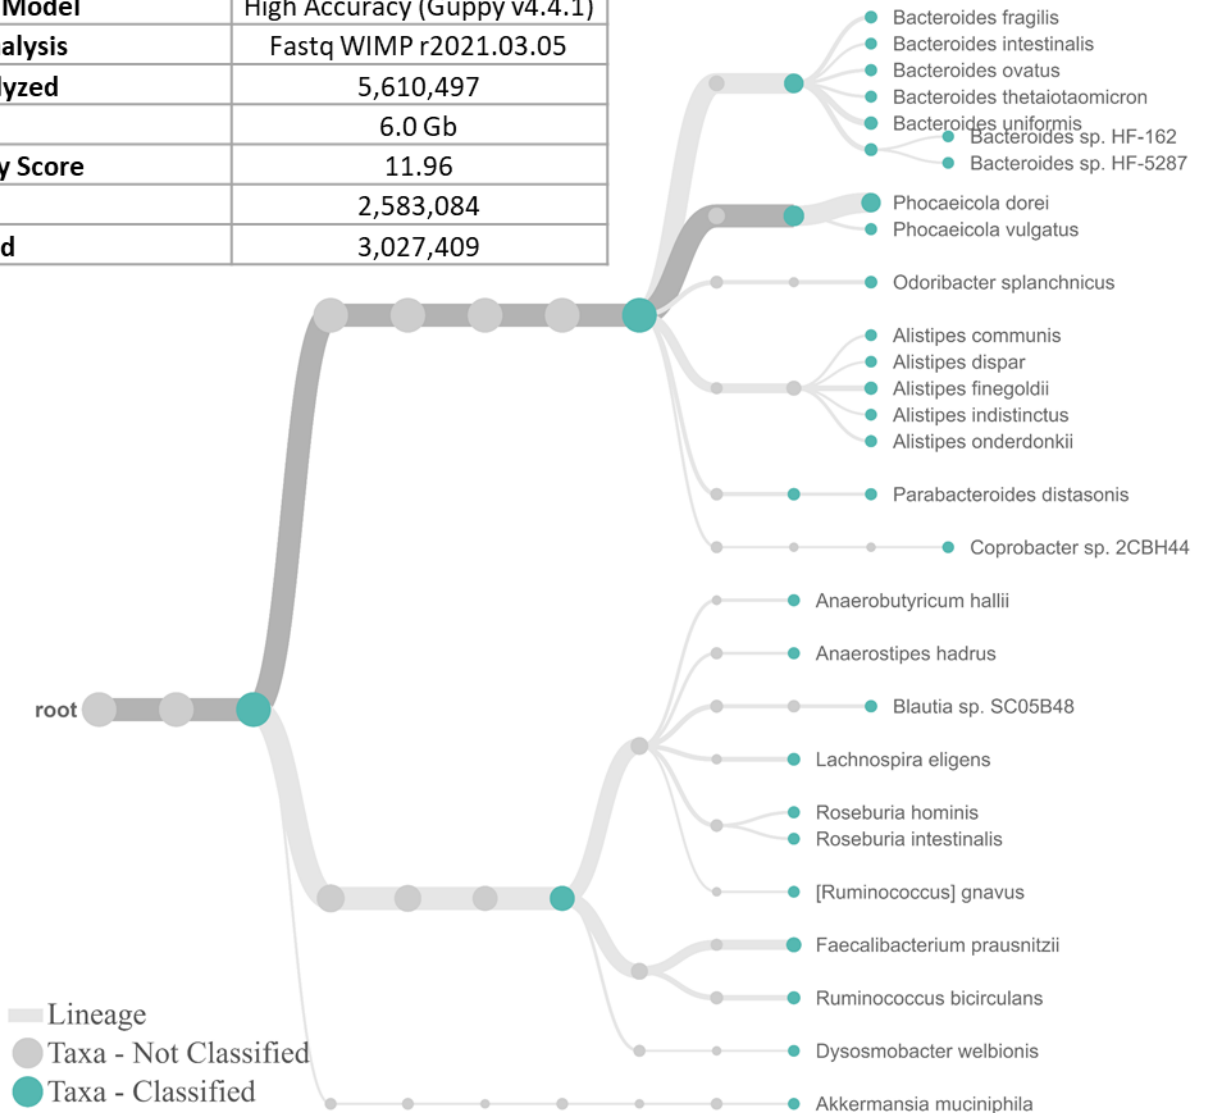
| Model | High Accuracy (Guppy v4.4.1) |
|---|---|
| alysis | Fastq WIMP r2021.03.05 |
| lyzed | 5,610,497 |
| | 6.0 Gb |
| y Score | 11.96 |
| | 2,583,084 |
| d | 3,027,409 |

Bacteroides fragilis
Bacteroides intestinalis
Bacteroides ovatus
Bacteroides thetaiotaomicron
Bacteroides uniformis
Bacteroides sp. HF-162
Bacteroides sp. HF-5287
Phocaeicola dorei
Phocaeicola vulgatus
Odoribacter splanchnicus
Alistipes communis
Alistipes dispar
Alistipes finegoldii
Alistipes indistinctus
Alistipes onderdonkii
Parabacteroides distasonis
Coprobacter sp. 2CBH44
Anaerobutyricum hallii
Anaerostipes hadrus
Blautia sp. SC05B48
Lachnospira eligens
Roseburia hominis
Roseburia intestinalis
[Ruminococcus] gnavus
Faecalibacterium prausnitzii
Ruminococcus bicirculans
Dysosmobacter welbionis
Akkermansia muciniphila

root

Lineage
Taxa - Not Classified
Taxa - Classified